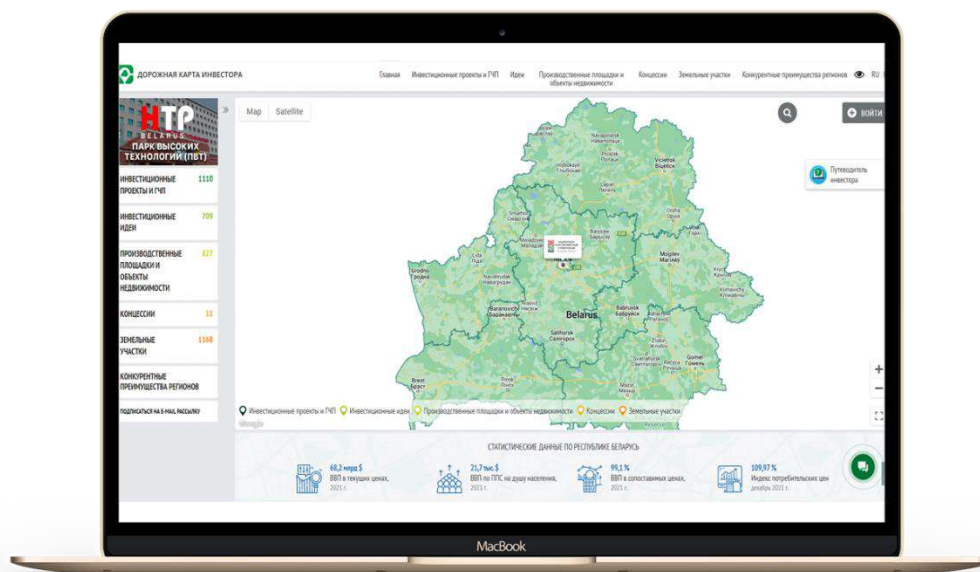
ДОРОЖНАЯ КАРТА ИНВЕСТОРА

Главная Инвестиционные проекты и ГЧП Идеи Производственные площадки и объекты недвижимости Концессии Земельные участки Конкурентные преимущества регионов RU

HTP BELARUS ПАРК ВЫСОКИХ ТЕХНОЛОГИЙ (ПВТ)

ИНВЕСТИЦИОННЫЕ ПРОЕКТЫ И ГЧП 1110

ИНВЕСТИЦИОННЫЕ ИДЕИ 709

ПРОИЗВОДСТВЕННЫЕ ПЛОЩАДКИ И ОБЪЕКТЫ НЕДВИЖИМОСТИ 317

КОНЦЕССИИ 11

ЗЕМЕЛЬНЫЕ УЧАСТКИ 1168

КОНКУРЕНТНЫЕ ПРЕИМУЩЕСТВА РЕГИОНОВ

ПОДПИСАТЬСЯ НА E-MAIL РАССЫЛКУ

Map Satellite

ВОЙТИ

Путеводитель инвестора

Vitebsk Віцебск
Grodno Гродна
Belarus
Mogilev Магілёў
Babruysk Бабруйск
Baranovichi Баранавічы
Salihorsk Салігорск
Brest Брэст
Gomel Гомель

Инвестиционные проекты и ГЧП Инвестиционные идеи Производственные площадки и объекты недвижимости Концессии Земельные участки

Google

СТАТИСТИЧЕСКИЕ ДАННЫЕ ПО РЕСПУБЛИКЕ БЕЛАРУСЬ

68,2 млрд $ ВВП в текущих ценах, 2021 г.

21,7 тыс.$ ВВП по ППС на душу населения, 2021 г.

99,1 % ВВП в сопоставимых ценах, 2021 г.

109,97 % Индекс потребительских цен декабрь 2021 г.

MacBook